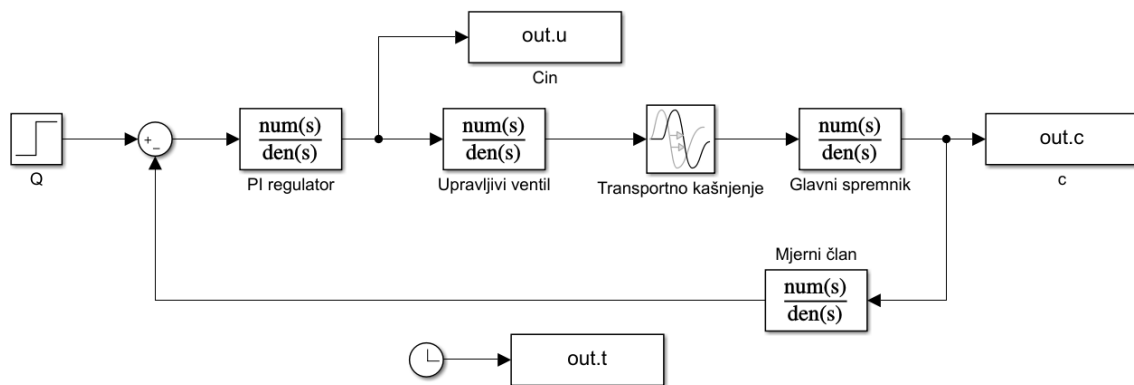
out.u

Cin

+ −

$\frac{num(s)}{den(s)}$

$\frac{num(s)}{den(s)}$

$\frac{num(s)}{den(s)}$

out.c

Q

PI regulator

Upravljivi ventil

Transportno kašnjenje

Glavni spremnik

c

Mjerni član

$\frac{num(s)}{den(s)}$

out.t